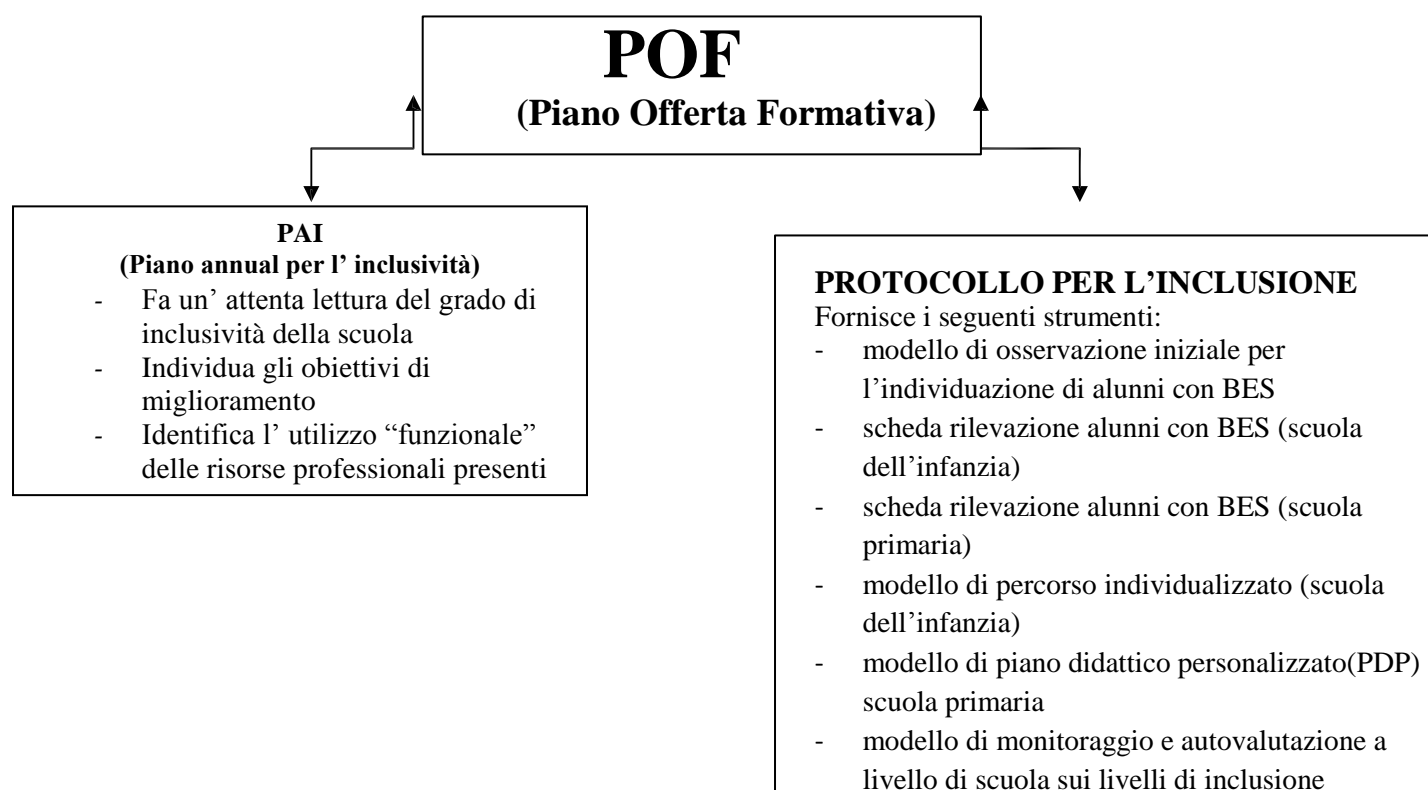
**POF**
**(Piano Offerta Formativa)**

**PAI**
**(Piano annual per l' inclusività)**
- Fa un' attenta lettura del grado di inclusività della scuola
- Individua gli obiettivi di miglioramento
- Identifica l' utilizzo "funzionale" delle risorse professionali presenti

**PROTOCOLLO PER L'INCLUSIONE**
Fornisce i seguenti strumenti:
- modello di osservazione iniziale per l'individuazione di alunni con BES
- scheda rilevazione alunni con BES (scuola dell'infanzia)
- scheda rilevazione alunni con BES (scuola primaria)
- modello di percorso individualizzato (scuola dell'infanzia)
- modello di piano didattico personalizzato(PDP) scuola primaria
- modello di monitoraggio e autovalutazione a livello di scuola sui livelli di inclusione